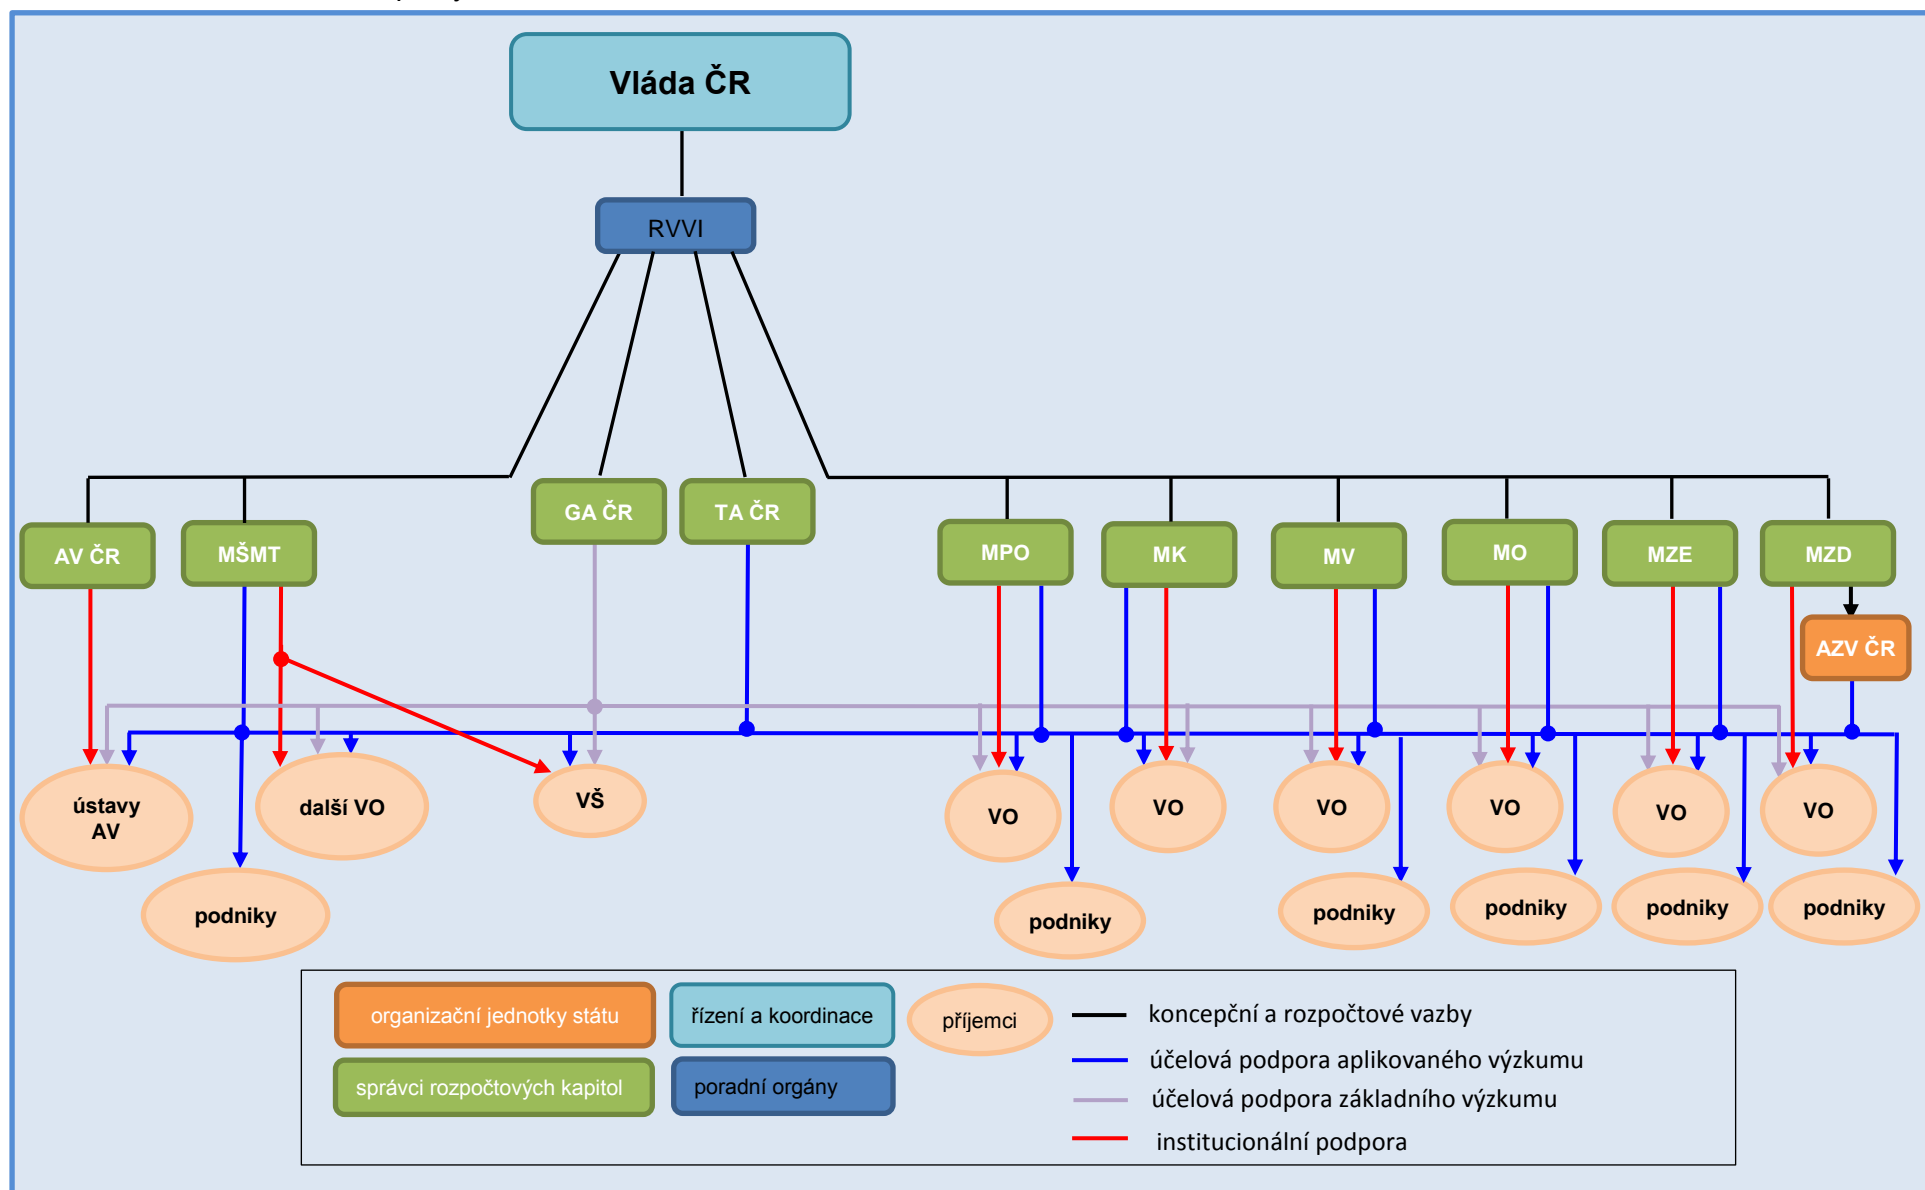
Vláda ČR

RVVI

AV ČR

MŠMT

GA ČR

TA ČR

MPO

MK

MV

MO

MZE

MZD

AZV ČR

ústavy AV

další VO

VŠ

VO

VO

VO

VO

VO

VO

podniky

podniky

podniky

podniky

podniky

podniky

organizační jednotky státu

řízení a koordinace

příjemci

koncepční a rozpočtové vazby

správci rozpočtových kapitol

poradní orgány

účelová podpora aplikovaného výzkumu

účelová podpora základního výzkumu

institucionální podpora